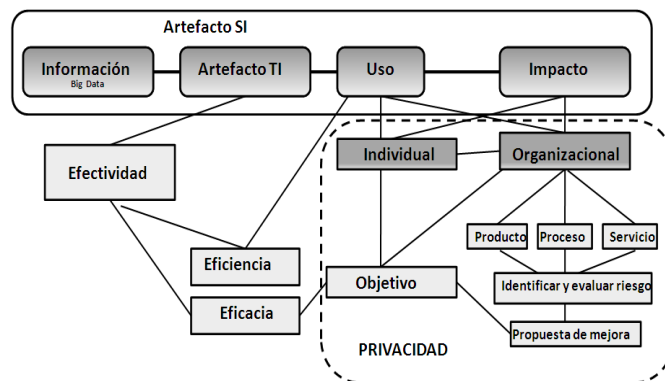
Artefacto SI

Información
Big Data

Artefacto TI

Uso

Impacto

Efectividad

Individual

Organizacional

Producto

Proceso

Servicio

Eficiencia

Objetivo

Identificar y evaluar riesgo

Eficacia

Propuesta de mejora

PRIVACIDAD